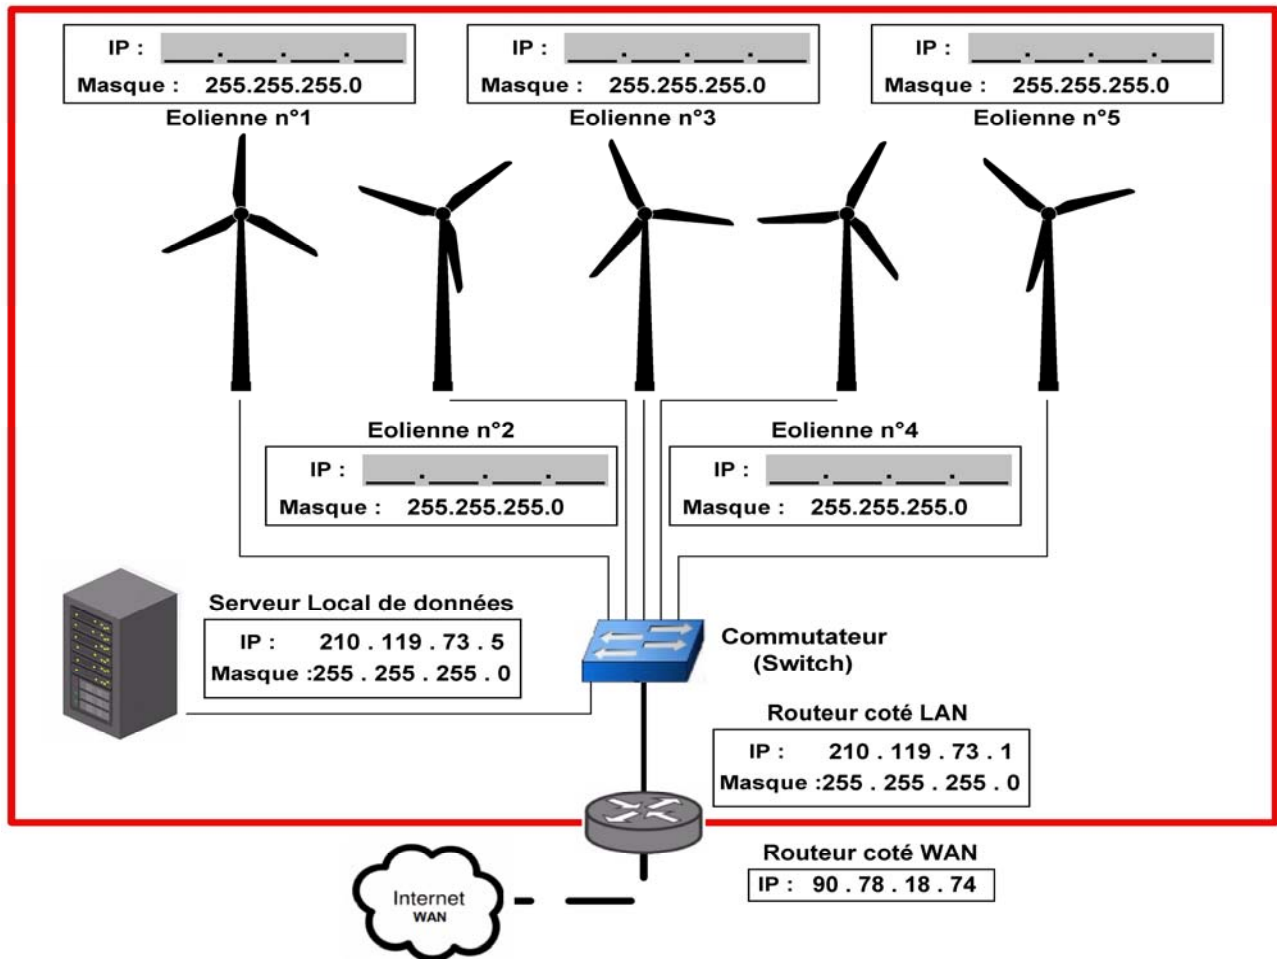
IP : ___.___.___.___
Masque : 255.255.255.0
Eolienne n°1

IP : ___.___.___.___
Masque : 255.255.255.0
Eolienne n°3

IP : ___.___.___.___
Masque : 255.255.255.0
Eolienne n°5

Eolienne n°2
IP : ___.___.___.___
Masque : 255.255.255.0

Eolienne n°4
IP : ___.___.___.___
Masque : 255.255.255.0

Serveur Local de données
IP : 210 . 119 . 73 . 5
Masque :255 . 255 . 255 . 0

Commutateur (Switch)

Routeur coté LAN
IP : 210 . 119 . 73 . 1
Masque :255 . 255 . 255 . 0

Routeur coté WAN
IP : 90 . 78 . 18 . 74

Internet
WAN